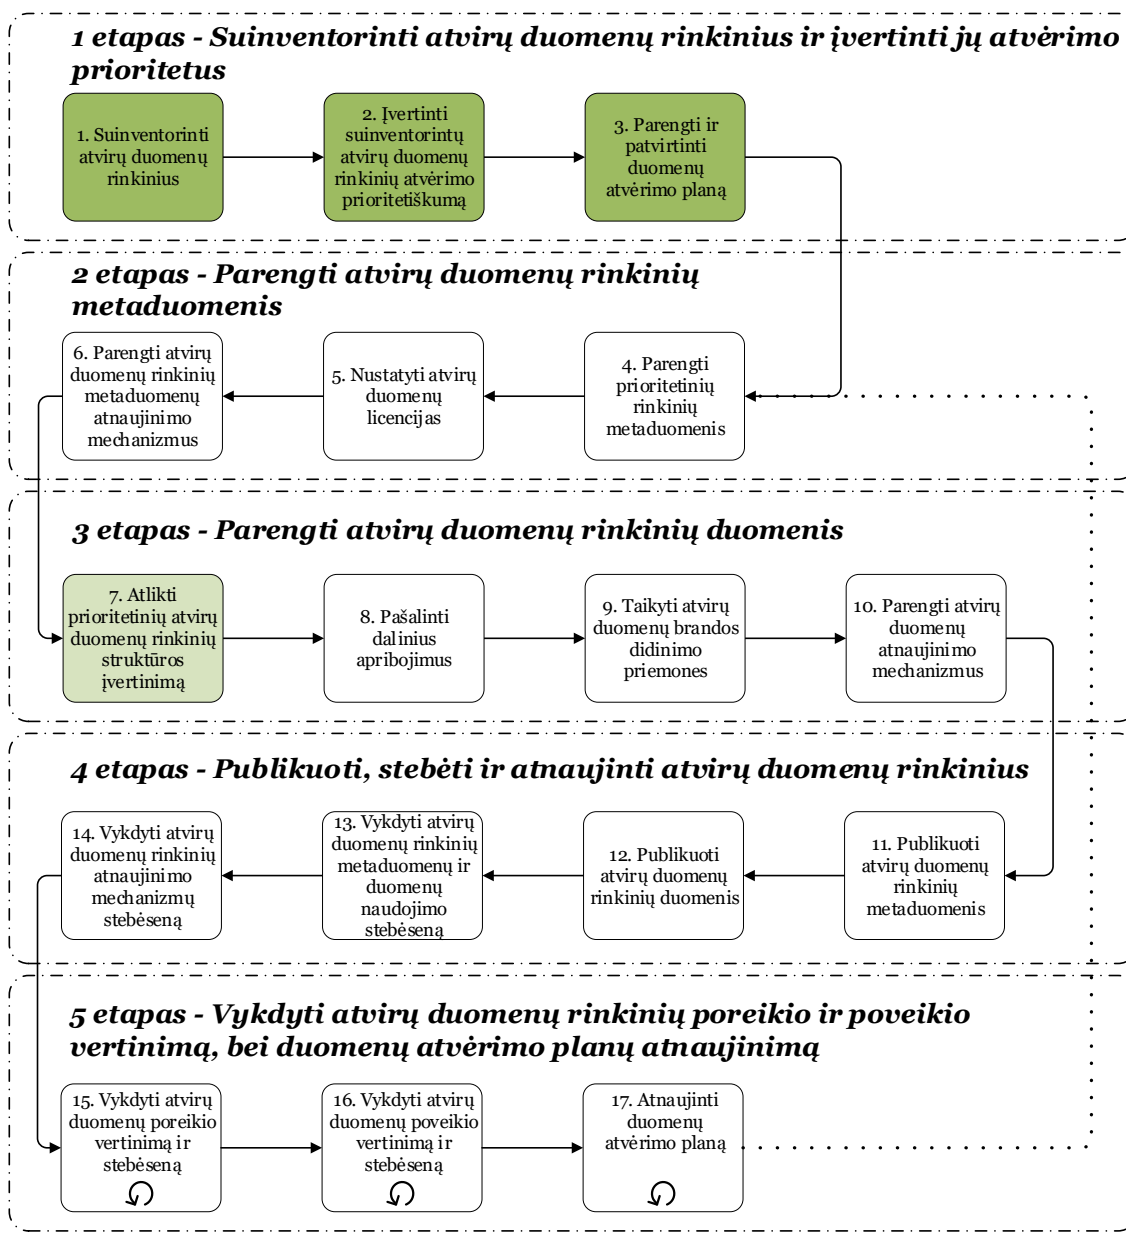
1 etapas - Suinventorinti atvirų duomenų rinkinius ir įvertinti jų atvėrimo prioritetus

1. Suinventorinti atvirų duomenų rinkinius

2. Įvertinti suinventorintų atvirų duomenų rinkinių atvėrimo prioritetiškumą

3. Parengti ir patvirtinti duomenų atvėrimo planą

2 etapas - Parengti atvirų duomenų rinkinių metaduomenis

6. Parengti atvirų duomenų rinkinių metaduomenų atnaujinimo mechanizmus

5. Nustatyti atvirų duomenų licencijas

4. Parengti prioritetinių rinkinių metaduomenis

3 etapas - Parengti atvirų duomenų rinkinių duomenis

7. Atlikti prioritetinių atvirų duomenų rinkinių struktūros įvertinimą

8. Pašalinti dalinius apribojimus

9. Taikyti atvirų duomenų brandos didinimo priemones

10. Parengti atvirų duomenų atnaujinimo mechanizmus

4 etapas - Publikuoti, stebėti ir atnaujinti atvirų duomenų rinkinius

14. Vykdyti atvirų duomenų rinkinių atnaujinimo mechanizmų stebėseną

13. Vykdyti atvirų duomenų rinkinių metaduomenų ir duomenų naudojimo stebėseną

12. Publikuoti atvirų duomenų rinkinių duomenis

11. Publikuoti atvirų duomenų rinkinių metaduomenis

5 etapas - Vykdyti atvirų duomenų rinkinių poreikio ir poveikio vertinimą, bei duomenų atvėrimo planų atnaujinimą

15. Vykdyti atvirų duomenų poreikio vertinimą ir stebėseną

16. Vykdyti atvirų duomenų poveikio vertinimą ir stebėseną

17. Atnaujinti duomenų atvėrimo planą